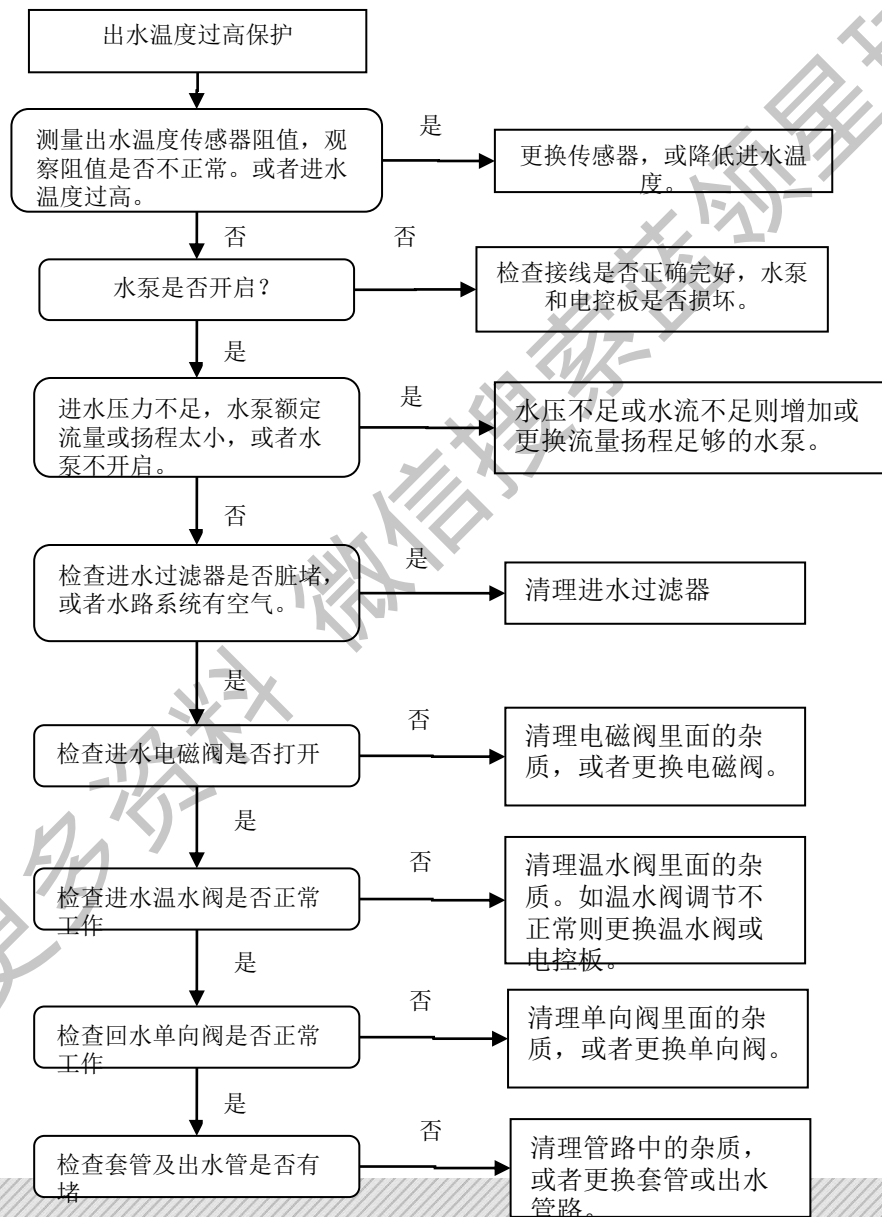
出水温度过高保护

测量出水温度传感器阻值，观察阻值是否不正常。或者进水温度过高。

是

更换传感器，或降低进水温度。

否

否

水泵是否开启？

检查接线是否正确完好，水泵和电控板是否损坏。

是

进水压力不足，水泵额定流量或扬程太小，或者水泵不开启。

是

水压不足或水流不足则增加或更换流量扬程足够的水泵。

否

检查进水过滤器是否脏堵，或者水路系统有空气。

是

清理进水过滤器

是

否

检查进水电磁阀是否打开

清理电磁阀里面的杂质，或者更换电磁阀。

是

否

检查进水温水阀是否正常工作

清理温水阀里面的杂质。如温水阀调节不正常则更换温水阀或电控板。

是

否

检查回水单向阀是否正常工作

清理单向阀里面的杂质，或者更换单向阀。

是

否

检查套管及出水管是否有堵

清理管路中的杂质，或者更换套管或出水管路。

免费资料 微信搜索技领星球